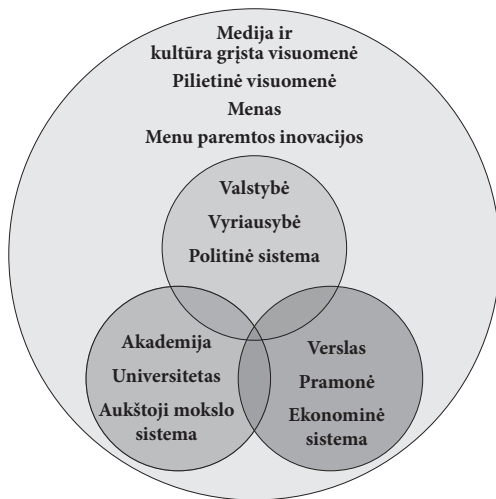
Medija ir kultūra grįsta visuomenė
Pilietinė visuomenė
Menas
Menu paremtos inovacijos

Valstybė
Vyriausybė
Politinė sistema

Akademija
Universitetas
Aukštoji mokslo sistema

Verslas
Pramonė
Ekonominė sistema